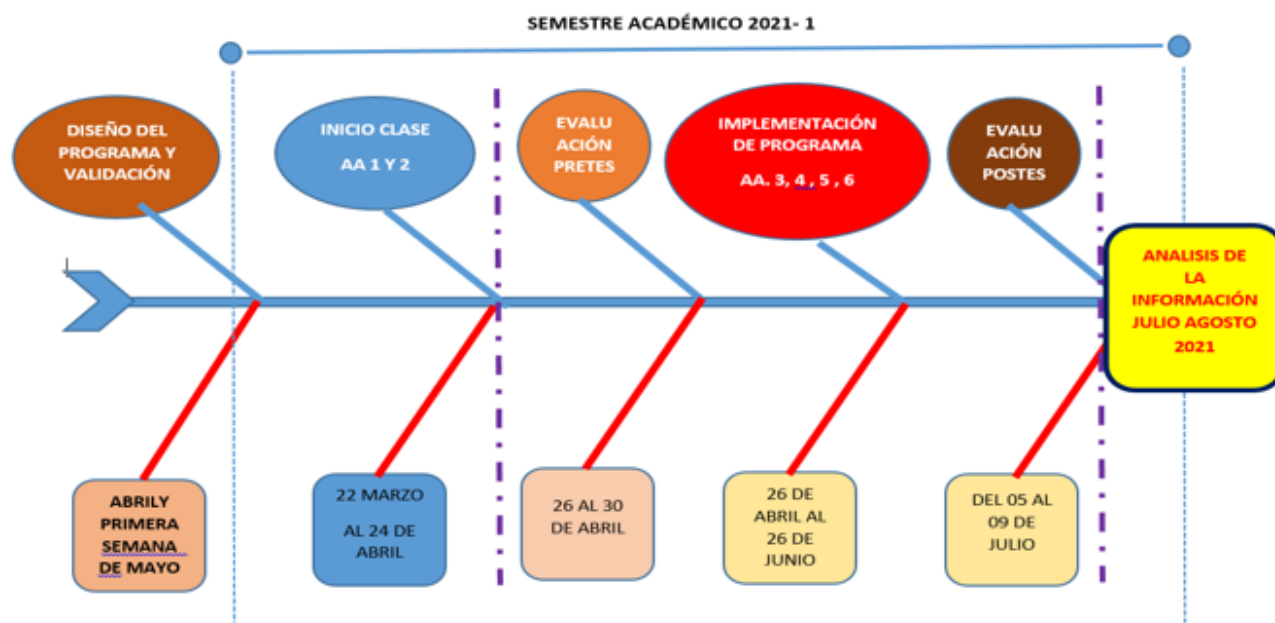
SEMESTRE ACADÉMICO 2021- 1

DISEÑO DEL PROGRAMA Y VALIDACIÓN

INICIO CLASE

AA 1 Y 2

EVALU ACIÓN PRETES

IMPLEMENTACIÓN DE PROGRAMA

AA. 3, 4 , 5 , 6

EVALU ACIÓN POSTES

ANALISIS DE LA INFORMACIÓN JULIO AGOSTO 2021

ABRILY PRIMERA SEMANA DE MAYO

22 MARZO

AL 24 DE ABRIL

26 AL 30 DE ABRIL

26 DE ABRIL AL 26 DE JUNIO

DEL 05 AL 09 DE JULIO